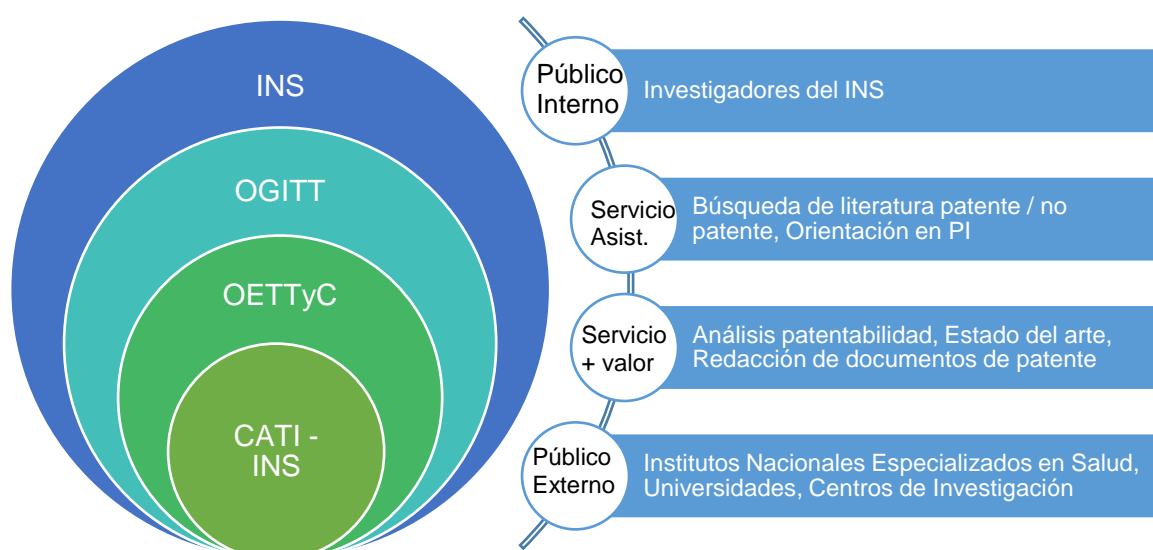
INS

OGITT

OETTyC

CATI - INS

Público Interno

Investigadores del INS

Servicio Asist.

Búsqueda de literatura patente / no patente, Orientación en PI

Servicio + valor

Análisis patentabilidad, Estado del arte, Redacción de documentos de patente

Público Externo

Institutos Nacionales Especializados en Salud, Universidades, Centros de Investigación